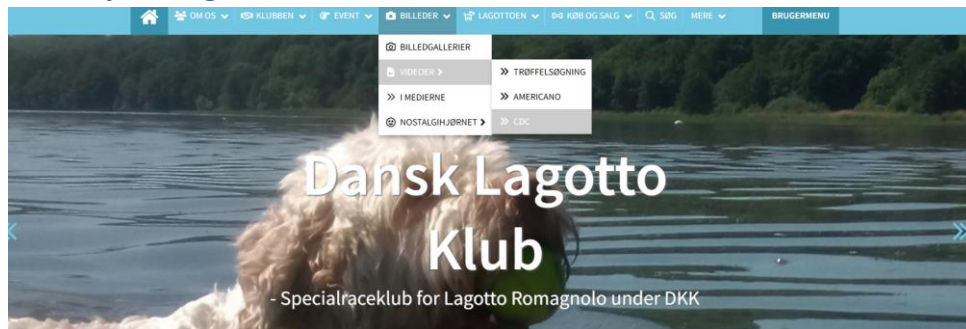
OM OS KLUBBEN EVENT BILLEDER LAGOTTOEN KØB OG SALG SØG MERE BRUGERMENU

BILLEDGALLERIER
VIDEOER
I MEDIERNE
NOSTALGIHJØRNET

TRØFFELSØGNING
AMERICANO
CDC

Dansk Lagotto Klub

- Specialraceklub for Lagotto Romagnolo under DKK